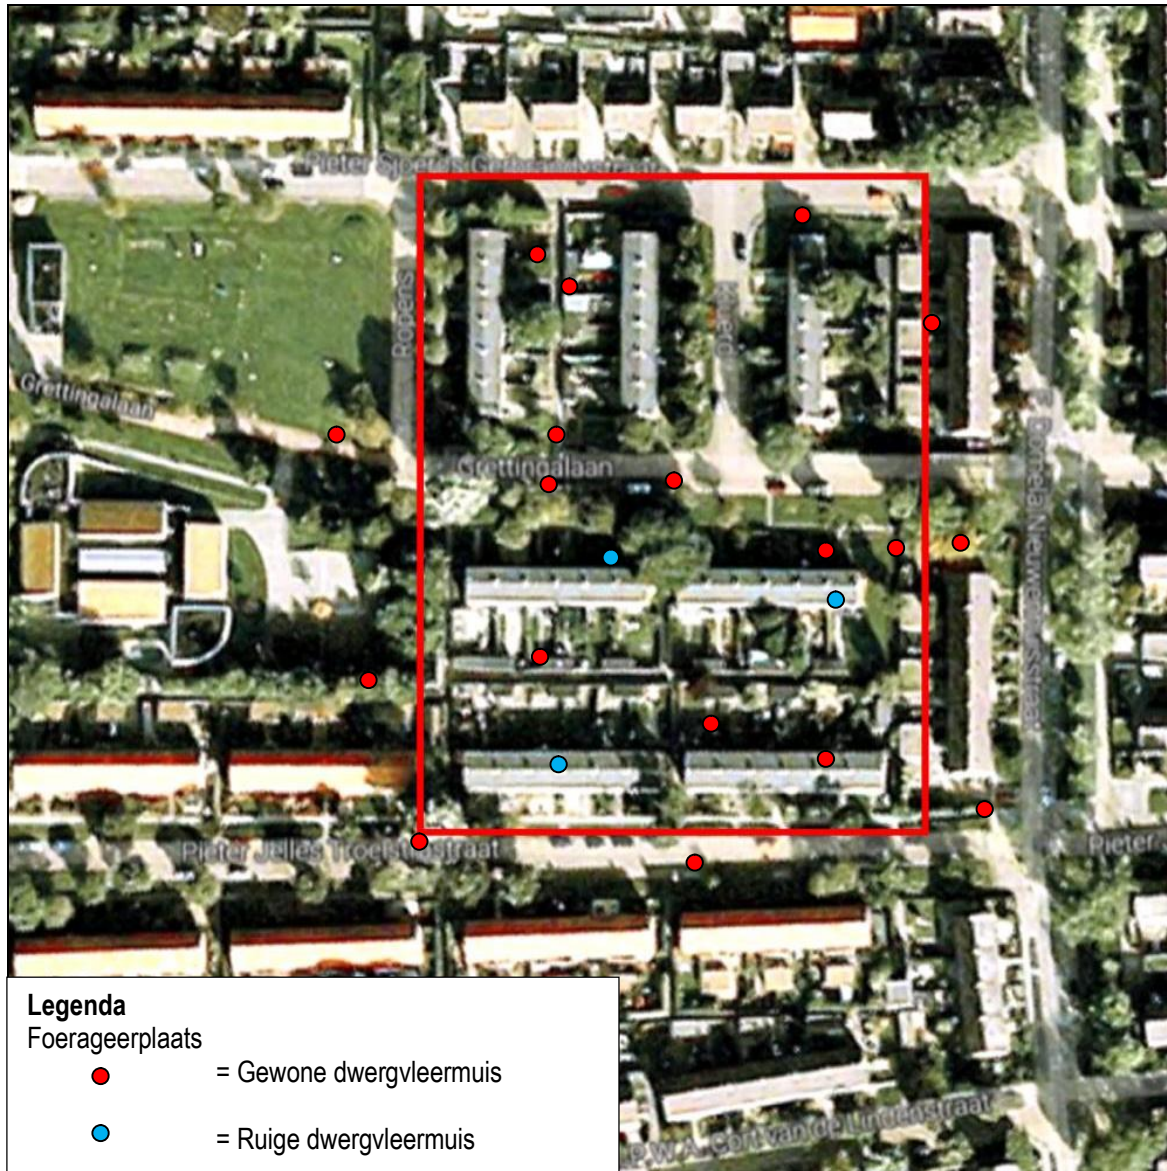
Pieter Sjoerds Gerbrandystraat

Borgers

Grettingalaan

Grettingalaan

Daniela Nieuwenhuijsstraat

Pieter Jelles Troelstrastraat

Pieter

P.W.A. Cort van der Lindenstraat

Legenda
Foerageerplaats
= Gewone dwergvleermuis
= Ruige dwergvleermuis